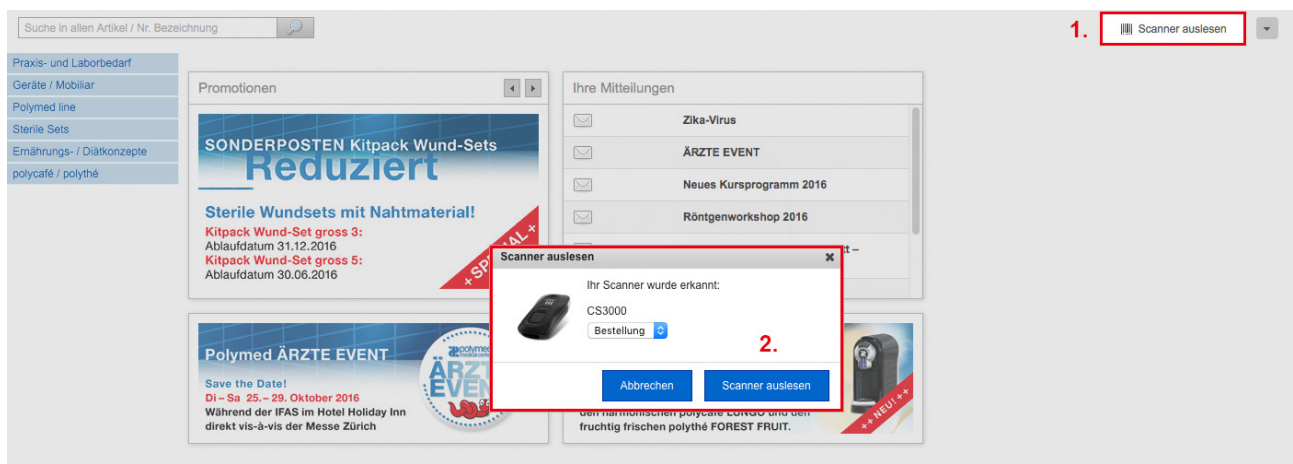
Suche in allen Artikel / Nr. Bezeichnung

1. Scanner auslesen

Praxis- und Laborbedarf
Geräte / Mobiliar
Polymed line
Sterile Sets
Ernährungs- / Diätkonzepte
polycafé / polythé

Promotionen

SONDERPOSTEN Kitpack Wund-Sets
Reduziert
Sterile Wundsets mit Nahtmaterial!
Kitpack Wund-Set gross 3:
Ablaufdatum 31.12.2016
Kitpack Wund-Set gross 5:
Ablaufdatum 30.06.2016
+ SPEZIAL +

Ihre Mitteilungen

Zika-Virus
ÄRZTE EVENT
Neues Kursprogramm 2016
Röntgenworkshop 2016
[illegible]tt –

Polymed ÄRZTE EVENT
Save the Date!
Di – Sa 25.– 29. Oktober 2016
Während der IFAS im Hotel Holiday Inn direkt vis-à-vis der Messe Zürich
ÄRZTE EVENT

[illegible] den harmonischen polycafé LONGO und den fruchtig frischen polythé FOREST FRUIT.
++ NEU! ++

Scanner auslesen
Ihr Scanner wurde erkannt:
CS3000
Bestellung
2.
Abbrechen
Scanner auslesen